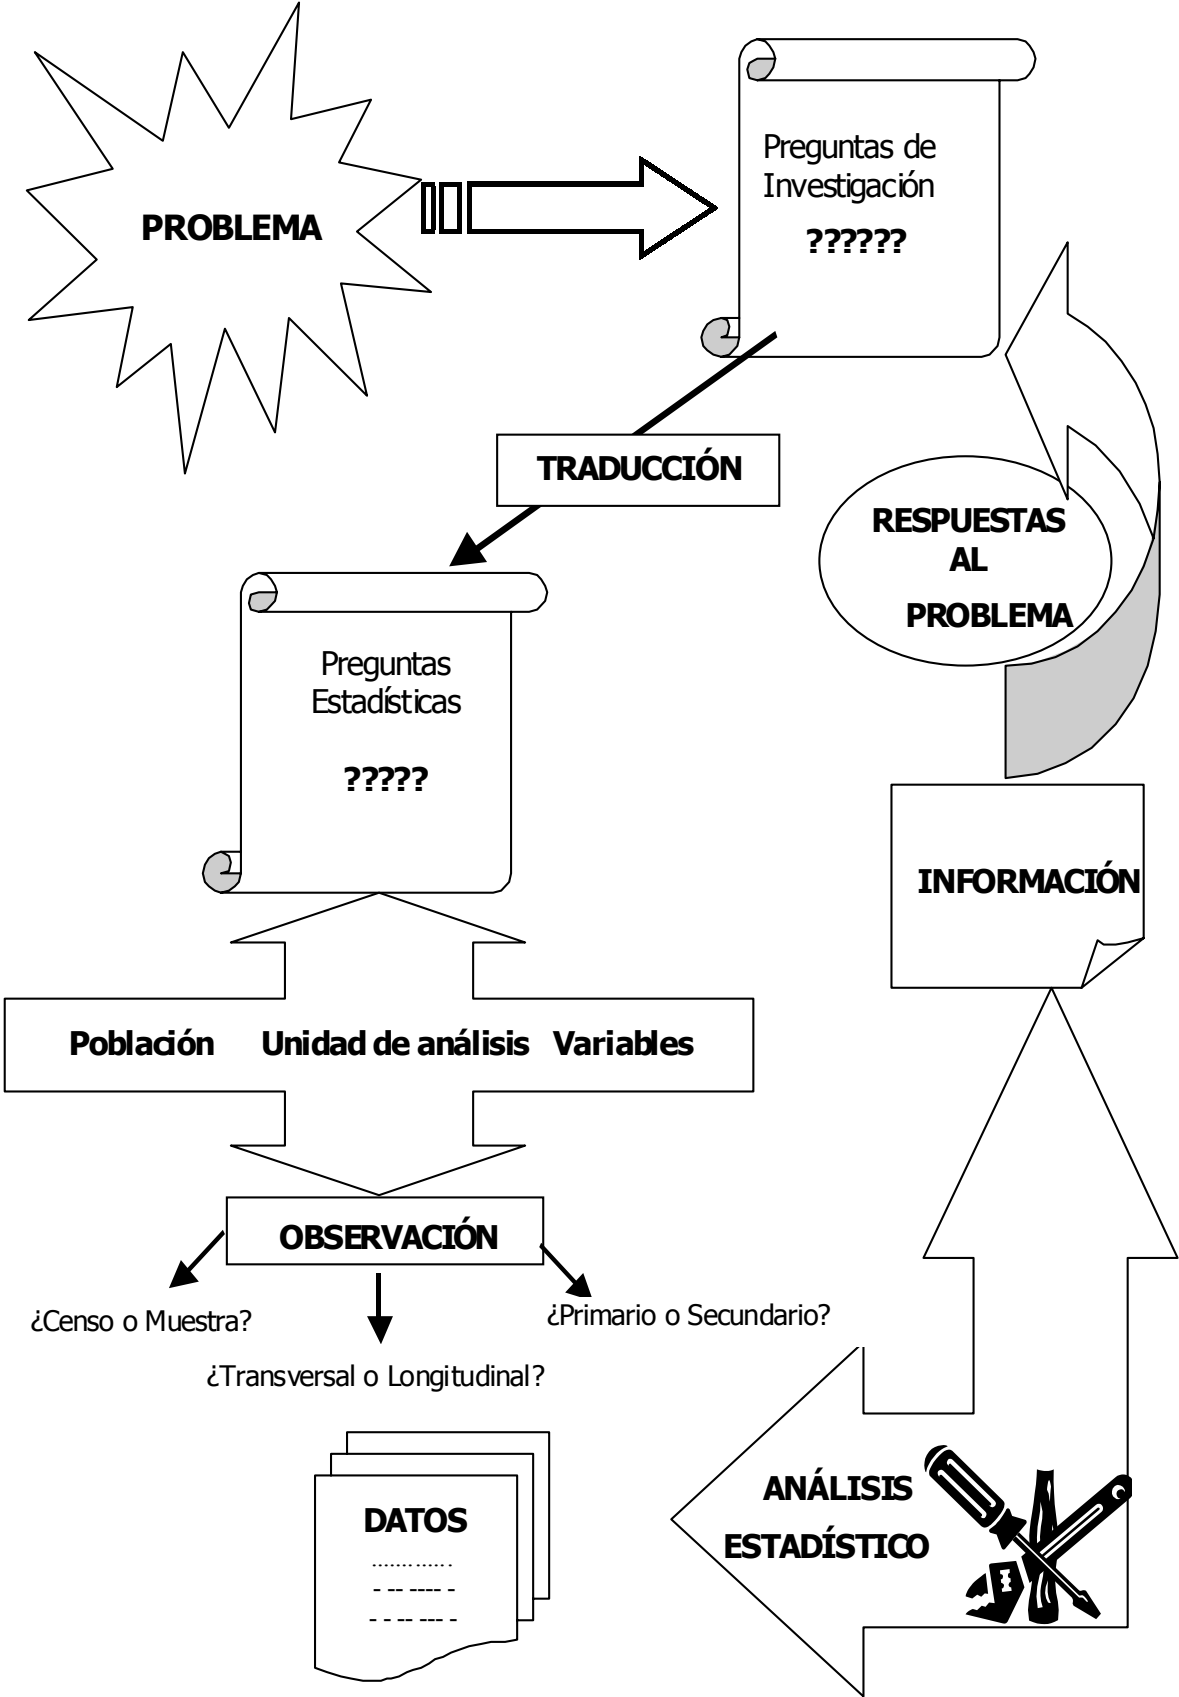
PROBLEMA

Preguntas de Investigación

??????

TRADUCCIÓN

RESPUESTAS AL PROBLEMA

Preguntas Estadísticas

?????

INFORMACIÓN

Población Unidad de análisis Variables

OBSERVACIÓN

¿Censo o Muestra?

¿Transversal o Longitudinal?

¿Primario o Secundario?

DATOS

……………
- -- ---- -
- - -- --- -

ANÁLISIS ESTADÍSTICO